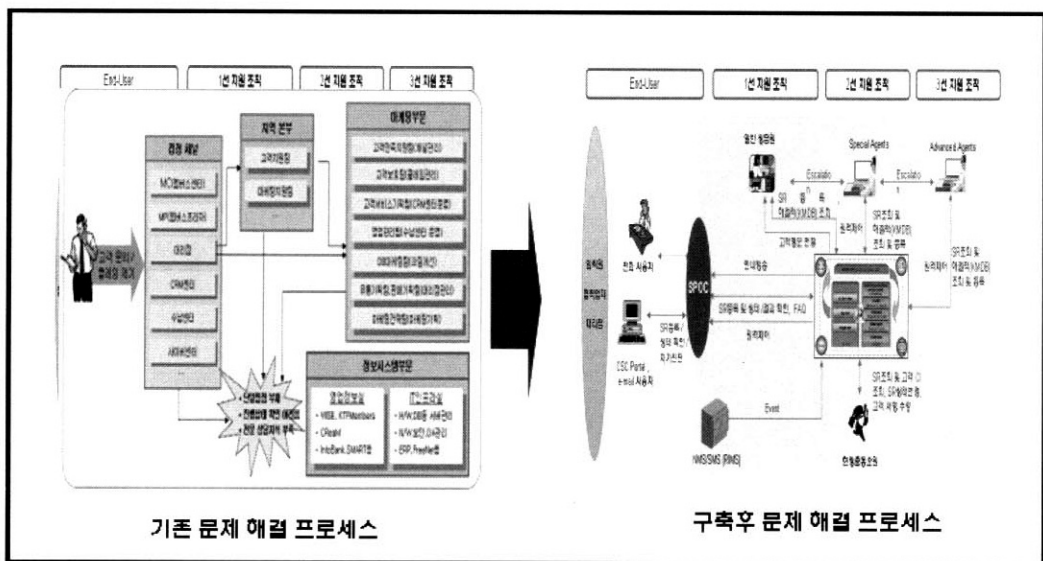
End-User

1선 지원 조직

2선 지원 조직

3선 지원 조직

고객 문의/ 불만 제기

접점 채널

MC(엠비스센터)

MP(엠비스프라자)

대리점

CRM센터

수납센터

AS센터

지역 본부

고객지원팀

마케팅지원팀

마케팅부문

고객만족지원팀(채널관리)

고객보호팀(클레임관리)

고객서비스지원팀(CRM센터운영)

영업지원팀(수납센터 운영)

마케팅운영팀(과금체계)

유통기획팀

마케팅전략팀(마케팅기획)

정보시스템부문

영업정보실

- WISE, KTFMembers
- CReaM
- InfoBank, SMART 등

IT인프라실

- H/W, DB 등 서버관리
- N/W 보안, DA관리
- ERP, FreeNet 등

• 단답형의 부재
• 전문가 확인 어려운
• 전문 상담지식 부족

기존 문제 해결 프로세스

End-User

1선 지원 조직

2선 지원 조직

3선 지원 조직

Special Agents

Advanced Agents

Escalation

Escalation

전화 사용자

SPOC

ESC Portal, e-mail 사용자

NMS/SMS (RMS)

Event

SR 등록 및 처리 결과 확인, FAQ

원격제어

SR조회 및 해결방안(KMDB) 조회 및 등록

원격제어

SR조회 및 해결방안(KMDB) 조회 및 등록

현장출동요원

SR조회 및 고객 이력 조회, SR 해결전문, 고객 서비스 수행

고객관리 현황

SR 등록 / 정보 확인 처리

구축후 문제 해결 프로세스